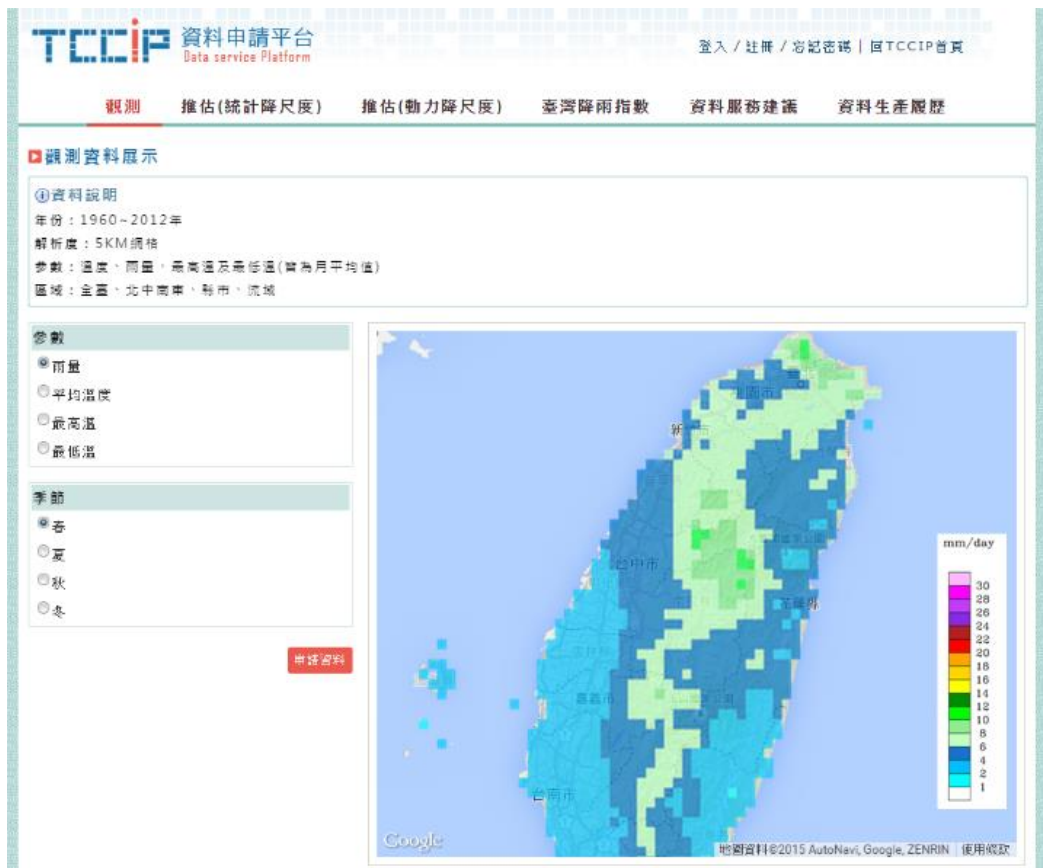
TCCIP 資料申請平台
Data service Platform

登入 / 註冊 / 忘記密碼 | 回TCCIP首頁

觀測 推估(統計降尺度) 推估(動力降尺度) 臺灣降雨指數 資料服務建議 資料生產履歷

觀測資料展示

資料說明
年份：1960~2012年
解析度：5KM網格
參數：溫度、雨量，最高溫及最低溫(皆為月平均值)
區域：全臺、北中南東、縣市、流域

參數
雨量
平均溫度
最高溫
最低溫

季節
春
夏
秋
冬

申請資料

桃園市
新
宜蘭縣
台中市
花蓮縣
嘉義市
台南市

mm/day
30
28
26
24
22
20
18
16
14
12
10
8
6
4
2
1

Google
地圖資料©2015 AutoNavi, Google, ZENRIN 使用條款